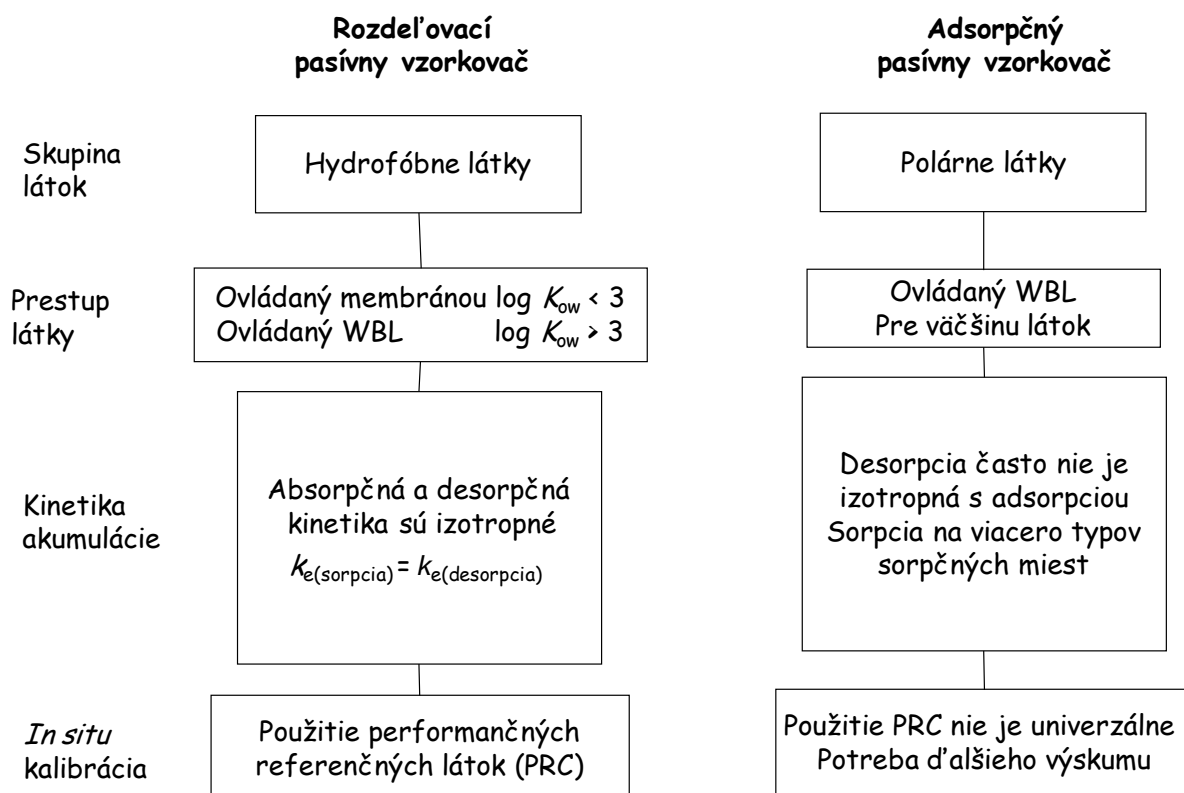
**Rozdeľovací pasívny vzorkovač**

**Adsorpčný pasívny vzorkovač**

Skupina látok

Hydrofóbne látky

Polárne látky

Prestup látky

Ovládaný membránou log $K_{ow}$ < 3
Ovládaný WBL log $K_{ow}$ > 3

Ovládaný WBL
Pre väčšinu látok

Kinetika akumulácie

Absorpčná a desorpčná kinetika sú izotropné
$k_{e(sorpcia)} = k_{e(desorpcia)}$

Desorpcia často nie je izotropná s adsorpciou
Sorpcia na viacero typov sorpčných miest

*In situ* kalibrácia

Použitie performančných referenčných látok (PRC)

Použitie PRC nie je univerzálne
Potreba ďalšieho výskumu